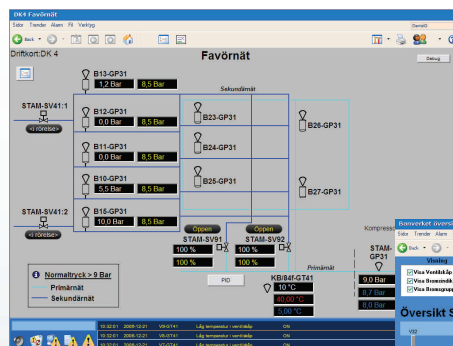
DK4 Favörnät

Sidor Trender Alarm Fil Verktyg

Back

Driftkort:DK 4

Favörnät

Debug

B13-GP31
1,2 Bar 8,5 Bar

STAM-SV41:1
i rörelse

B12-GP31
0,0 Bar 8,5 Bar

Sekundärnät

B23-GP31

B26-GP31

B11-GP31
0,0 Bar 8,5 Bar

B24-GP31

B10-GP31
5,5 Bar 8,5 Bar

B25-GP31

B27-GP31

STAM-SV41:2
i rörelse

B15-GP31
10,0 Bar 8,5 Bar

Oppen
STAM-SV91
100 %
100 %

Oppen
STAM-SV92
100 %
100 %

Kompress

STAM-GP31
9,0 Bar
8,7 Bar
8,0 Bar

Primärnät

Normaltryck > 9 Bar
Primärnät
Sekundärnät

PID

KB/84F-GT41
10 °C
40,0 °C
5,00 °C

Banverket översi
Sidor Trender Alarm
Back
Visning
Visa Ventilskåp
Visa Bromsindik
Visa Bromsgrupp
Översikt S

10:32:01 2009-12-21 V6-GT41 Låg temperatur i ventilskåp ON
10:32:01 2009-12-21 V8-GT41 Låg temperatur i ventilskåp ON
10:32:01 2009-12-21 V9-GT41 Låg temperatur i ventilskåp ON
10:32:01 2009-12-21 V4-GT41 Låg temperatur i ventilskåp ON